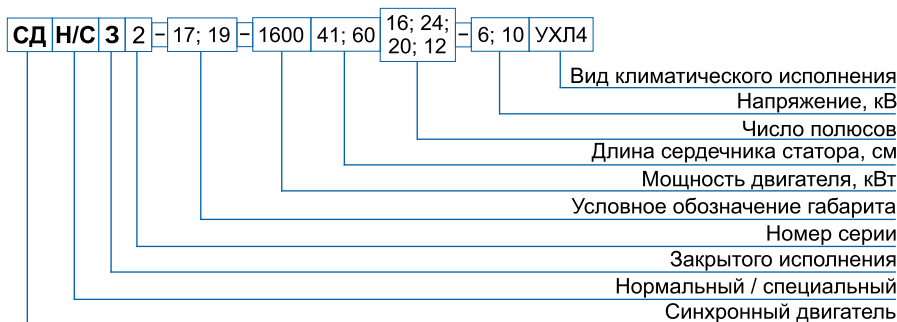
СД Н/С З 2 – 17; 19 – 1600 41; 60 16; 24; 20; 12 – 6; 10 УХЛ4

Вид климатического исполнения
Напряжение, кВ
Число полюсов
Длина сердечника статора, см
Мощность двигателя, кВт
Условное обозначение габарита
Номер серии
Закрытого исполнения
Нормальный / специальный
Синхронный двигатель